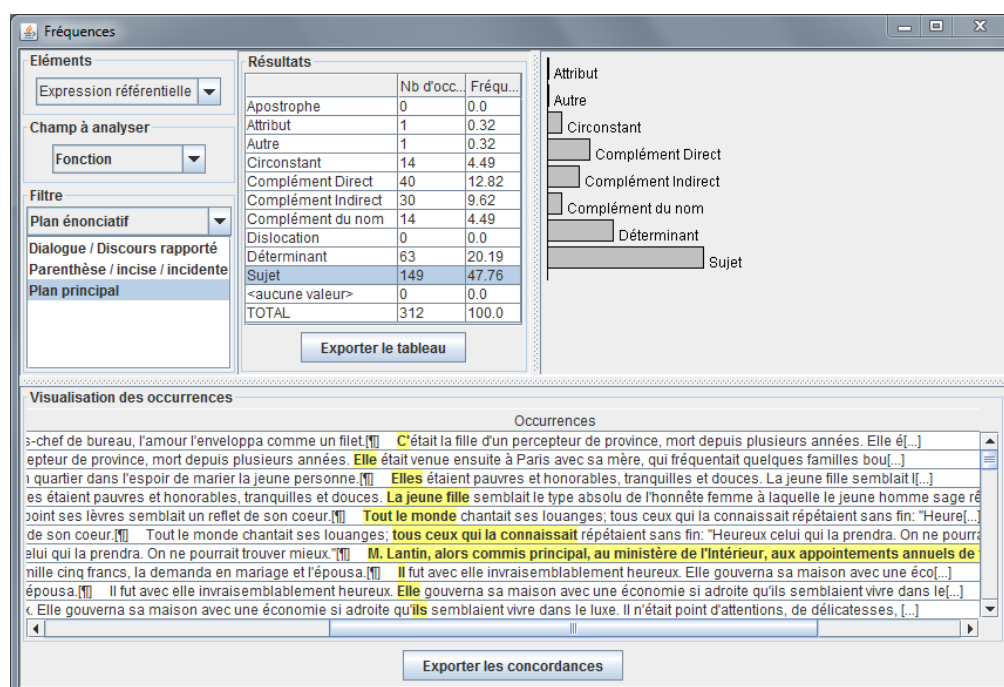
Fréquences

Eléments
Expression référentielle

Champ à analyser
Fonction

Filtre
Plan énonciatif
Dialogue / Discours rapporté
Parenthèse / incise / incidente
Plan principal

Résultats

| | Nb d'occ... | Fréqu... |
|---|---|---|
| Apostrophe | 0 | 0.0 |
| Attribut | 1 | 0.32 |
| Autre | 1 | 0.32 |
| Circonstant | 14 | 4.49 |
| Complément Direct | 40 | 12.82 |
| Complément Indirect | 30 | 9.62 |
| Complément du nom | 14 | 4.49 |
| Dislocation | 0 | 0.0 |
| Déterminant | 63 | 20.19 |
| Sujet | 149 | 47.76 |
| <aucune valeur> | 0 | 0.0 |
| TOTAL | 312 | 100.0 |

Exporter le tableau

Attribut
Autre
Circonstant
Complément Direct
Complément Indirect
Complément du nom
Déterminant
Sujet

Visualisation des occurrences

Occurrences
s-chef de bureau, l'amour l'enveloppa comme un filet.[¶] C'était la fille d'un percepteur de province, mort depuis plusieurs années. Elle é[...]
epteur de province, mort depuis plusieurs années. Elle était venue ensuite à Paris avec sa mère, qui fréquentait quelques familles bou[...]
n quartier dans l'espoir de marier la jeune personne.[¶] Elles étaient pauvres et honorables, tranquilles et douces. La jeune fille semblait l[...]
es étaient pauvres et honorables, tranquilles et douces. La jeune fille semblait le type absolu de l'honnête femme à laquelle le jeune homme sage r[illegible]
point ses lèvres semblait un reflet de son coeur.[¶] Tout le monde chantait ses louanges; tous ceux qui la connaissait répétaient sans fin: "Heure[...]
de son coeur.[¶] Tout le monde chantait ses louanges; tous ceux qui la connaissait répétaient sans fin: "Heureux celui qui la prendra. On ne pourra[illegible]
elui qui la prendra. On ne pourrait trouver mieux."[¶] M. Lantin, alors commis principal, au ministère de l'Intérieur, aux appointements annuels de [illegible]
mille cinq francs, la demanda en mariage et l'épousa.[¶] Il fut avec elle invraisemblablement heureux. Elle gouverna sa maison avec une éco[...]
épousa.[¶] Il fut avec elle invraisemblablement heureux. Elle gouverna sa maison avec une économie si adroite qu'ils semblaient vivre dans le[...]
. Elle gouverna sa maison avec une économie si adroite qu'ils semblaient vivre dans le luxe. Il n'était point d'attentions, de délicatesses, [...]

Exporter les concordances